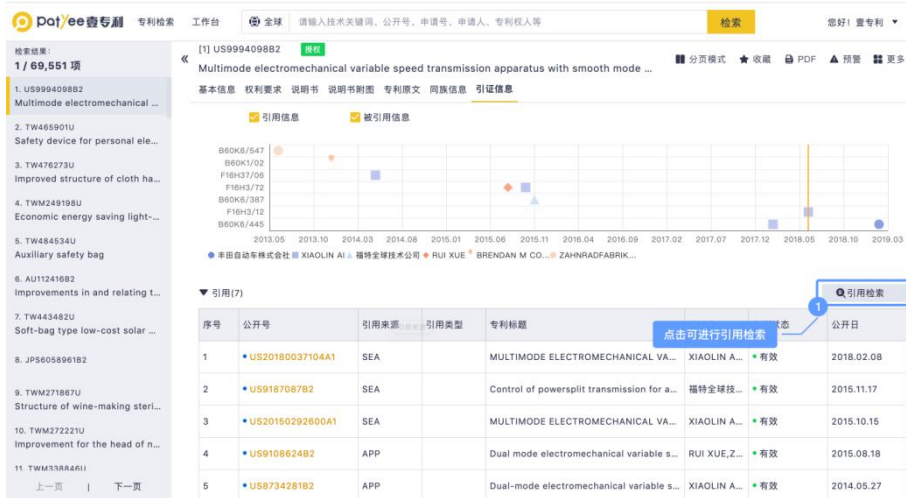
patyee壹专利 专利检索 工作台 全球 请输入技术关键词、公开号、申请号、申请人、专利权人等 检索 您好！壹专利

检索结果：
1 / 69,551 项

1. US9994098B2
Multimode electromechanical ...

2. TW465901U
Safety device for personal ele...

3. TW476273U
Improved structure of cloth ha...

4. TWM249198U
Economic energy saving light-...

5. TW484534U
Auxiliary safety bag

6. AU11241682
Improvements in and relating t...

7. TW443482U
Soft-bag type low-cost solar ...

8. JPS6058961B2

9. TWM271867U
Structure of wine-making steri...

10. TWM272221U
Improvement for the head of n...

11. TWM338846U

上一页 | 下一页

«

[1] US9994098B2 授权
Multimode electromechanical variable speed transmission apparatus with smooth mode ...

分页模式 收藏 PDF 预警 更多

基本信息 权利要求 说明书 说明书附图 专利原文 同族信息 引证信息

引用信息 被引用信息

B60K6/547
B60K1/02
F16H37/06
F16H3/72
B60K6/387
F16H3/12
B60K6/445

2013.05 2013.10 2014.03 2014.08 2015.01 2015.06 2015.11 2016.04 2016.09 2017.02 2017.07 2017.12 2018.05 2018.10 2019.03

丰田自动车株式会社 XIAOLIN AI 福特全球技术公司 RUI XUE BRENDAN M CO... ZAHNRADFABRIK...

▼ 引用(7)

引用检索

1 点击可进行引用检索

| 序号 | 公开号 | 引用来源 | 引用类型 | 专利标题 | | 态 | 公开日 |
|---|---|---|---|---|---|---|---|
| 1 | US20180037104A1 | SEA | | MULTIMODE ELECTROMECHANICAL VA... | XIAOLIN A... | 有效 | 2018.02.08 |
| 2 | US9187087B2 | SEA | | Control of powersplit transmission for a... | 福特全球技... | 有效 | 2015.11.17 |
| 3 | US20150292600A1 | SEA | | MULTIMODE ELECTROMECHANICAL VA... | XIAOLIN A... | 有效 | 2015.10.15 |
| 4 | US9108624B2 | APP | | Dual mode electromechanical variable s... | RUI XUE,Z... | 有效 | 2015.08.18 |
| 5 | US8734281B2 | APP | | Dual-mode electromechanical variable s... | XIAOLIN A... | 有效 | 2014.05.27 |